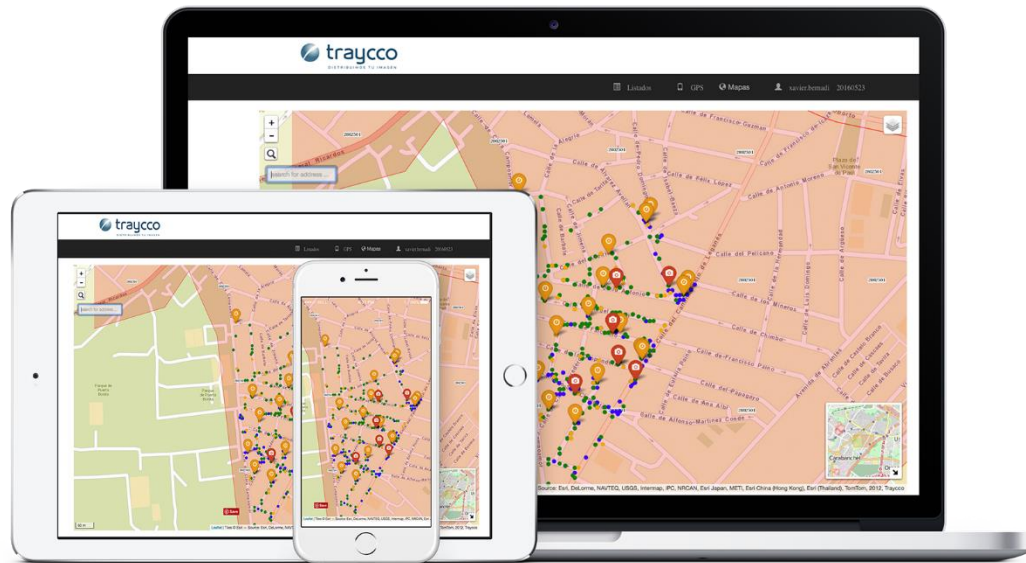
traycco
DISTRIBUIMOS TU IMAGEN

Listados GPS Mapas xavier.bernadi 20160523

+
-
search for address...

Calle de Francisco Guzmán
Calle de Félix Lázaro
Calle de Antonio Moreno
Calle del Pelícano
Calle de Arganda
Calle de los Mineros
Calle de Chimbo
Calle del Papagayo
Calle de Ana Aldo
Calle de Alfonso Martínez Conde

Source: Esri, DeLorme, NAVTEQ, USGS, Intermap, iPC, NRCAN, Esri Japan, METI, Esri China (Hong Kong), Esri (Thailand), TomTom, 2012, Traycco

traycco

Listados GPS Mapas xavier.bernadi 20160523

search for address...